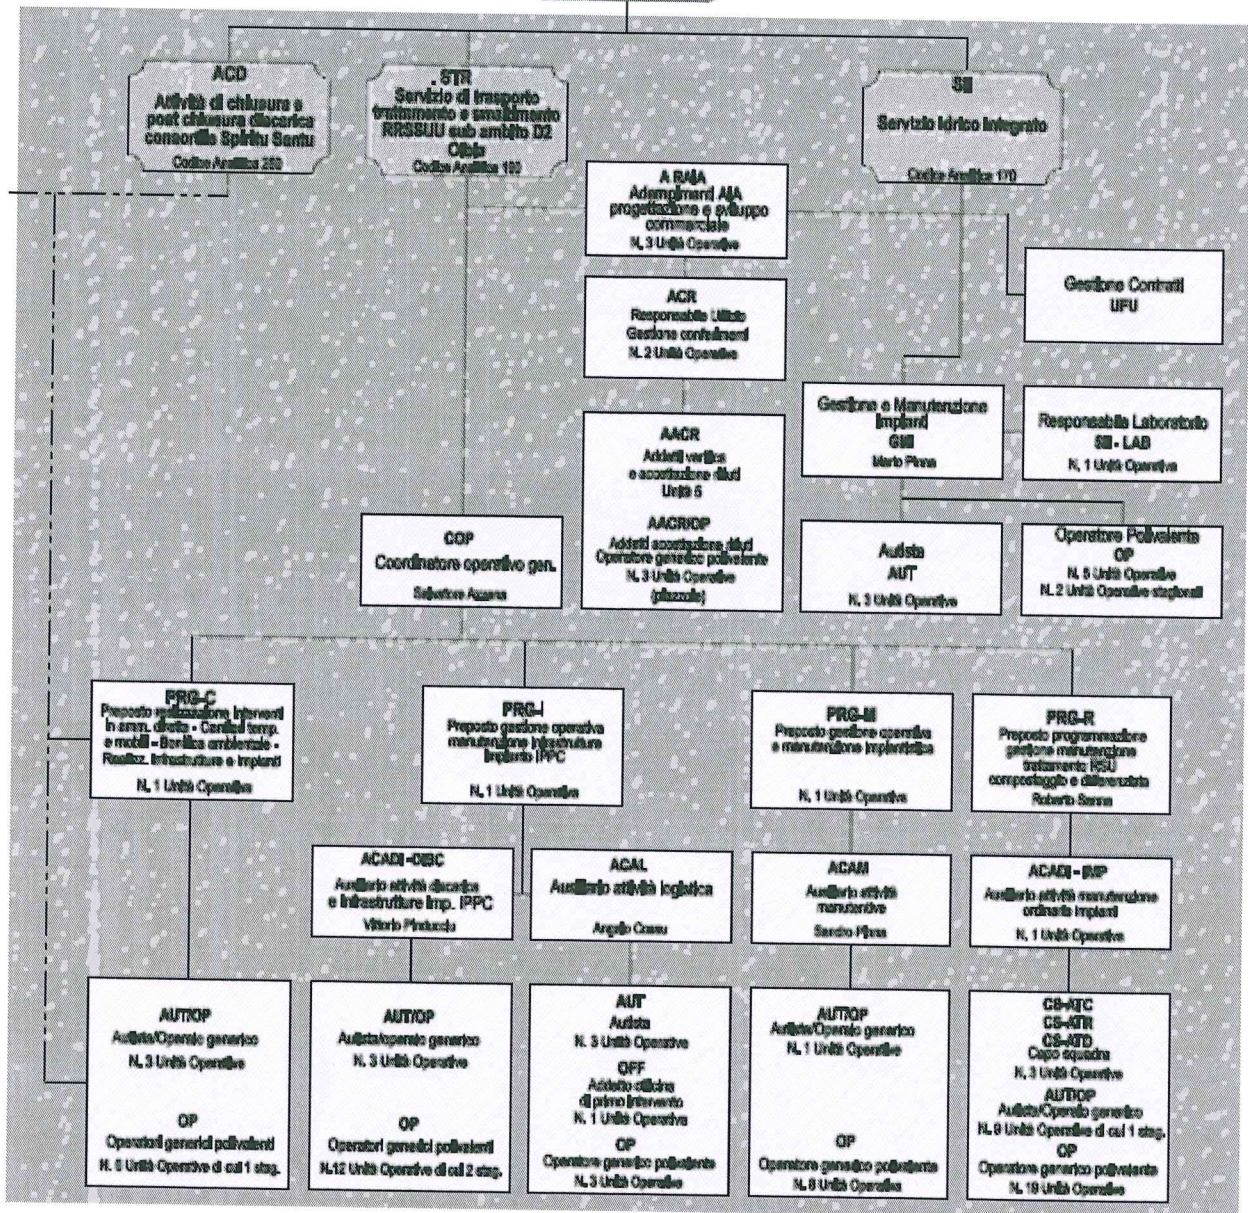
ACD
Attività di chiusura e post chiusura discarica consortile Spiritu Santu
Codice Analitico 250

. STR
Servizio di trasporto trattamento e smaltimento RRSSUU sub ambito D2 Olbia
Codice Analitico 100

SII
Servizio Idrico Integrato
Codice Analitico 170

A RAIA
Adempimenti AIA progettazione e sviluppo commerciale
N. 3 Unità Operative

Gestione Contratti
UFU

ACR
Responsabile Ufficio Gestione conferimenti
N. 2 Unità Operative

Gestione e Manutenzione Impianti
GMI
Mario Pinna

Responsabile Laboratorio
SII - LAB
N. 1 Unità Operative

AACR
Addetti verifica e accettazione rifiuti
Unità 5

AACR/OP
Addetti accettazione rifiuti Operatore generico polivalente
N. 3 Unità Operative
(plurivalo)

COP
Coordinatore operativo gen.
Salvatore Azzena

Autista
AUT
N. 3 Unità Operative

Operatore Polivalente
OP
N. 5 Unità Operative
N. 2 Unità Operative stagionali

PRG-C
Preposto realizzazione interventi in amm. diretta - Cantieri temp. e mobili - Bonifica ambientale - Realizz. infrastrutture e impianti
N. 1 Unità Operative

PRG-I
Preposto gestione operativa manutenzione infrastrutture impianto IPPC
N. 1 Unità Operative

PRG-M
Preposto gestione operativa e manutenzione impiantistica
N. 1 Unità Operative

PRG-R
Preposto programmazione gestione manutenzione trattamento RSU compostaggio e differenziata
Roberto Serra

ACADI -DIBC
Ausiliario attività discarica e infrastrutture imp. IPPC
Vittorio Pintuccia

ACAL
Ausiliario attività logistica
Angelo Cossu

ACAM
Ausiliario attività manutentive
Sandro Pinna

ACADI - IMP
Ausiliario attività manutenzione ordinaria impianti
N. 1 Unità Operative

AUT/OP
Autista/Operaio generico
N. 3 Unità Operative
OP
Operatori generici polivalenti
N. 5 Unità Operative di cui 1 stag.

AUT/OP
Autista/operaio generico
N. 3 Unità Operative
OP
Operatori generici polivalenti
N.12 Unità Operative di cui 2 stag.

AUT
Autista
N. 3 Unità Operative
OFF
Addetto officina di primo intervento
N. 1 Unità Operativa
OP
Operatore generico polivalente
N. 3 Unità Operative

AUT/OP
Autista/Operaio generico
N. 1 Unità Operative
OP
Operatore generico polivalente
N. 8 Unità Operative

CS-ATC
CS-ATR
CS-ATD
Capo squadra
N. 3 Unità Operative
AUT/OP
Autista/Operaio generico
N. 9 Unità Operative di cui 1 stag.
OP
Operatore generico polivalente
N. 19 Unità Operative